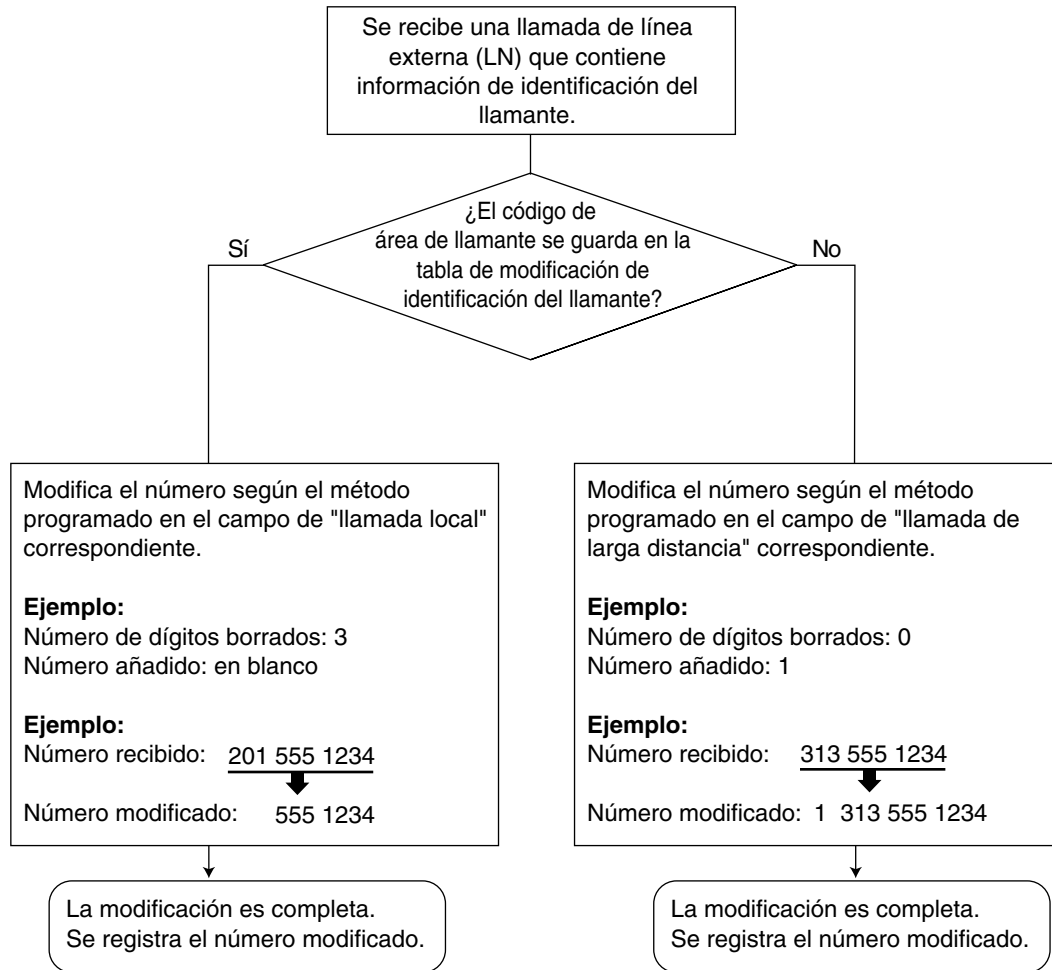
Se recibe una llamada de línea externa (LN) que contiene información de identificación del llamante.

¿El código de área de llamante se guarda en la tabla de modificación de identificación del llamante?

Sí

No

Modifica el número según el método programado en el campo de "llamada local" correspondiente.

**Ejemplo:**
Número de dígitos borrados: 3
Número añadido: en blanco

**Ejemplo:**
Número recibido: 201 555 1234

Número modificado: 555 1234

La modificación es completa.
Se registra el número modificado.

Modifica el número según el método programado en el campo de "llamada de larga distancia" correspondiente.

**Ejemplo:**
Número de dígitos borrados: 0
Número añadido: 1

**Ejemplo:**
Número recibido: 313 555 1234

Número modificado: 1 313 555 1234

La modificación es completa.
Se registra el número modificado.